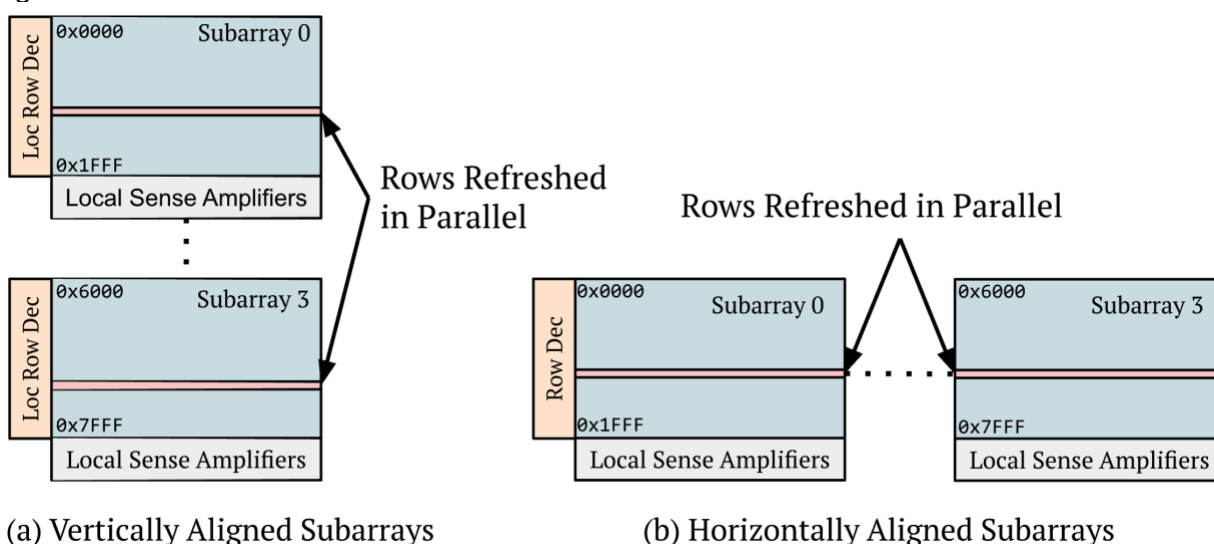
Loc Row Dec
0x0000
Subarray 0
0x1FFF
Local Sense Amplifiers

Loc Row Dec
0x6000
Subarray 3
0x7FFF
Local Sense Amplifiers

Rows Refreshed in Parallel

(a) Vertically Aligned Subarrays

Rows Refreshed in Parallel

Row Dec
0x0000
Subarray 0
0x1FFF
Local Sense Amplifiers

0x6000
Subarray 3
0x7FFF
Local Sense Amplifiers

(b) Horizontally Aligned Subarrays